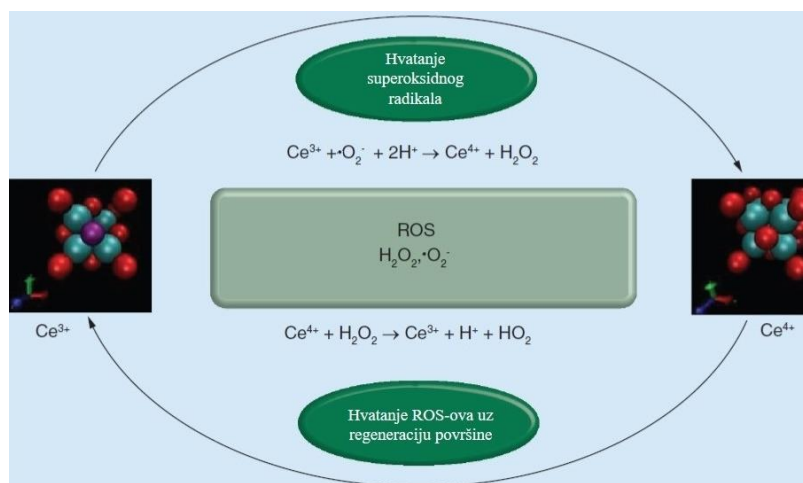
Hvatanje superoksidnog radikala

$Ce^{3+} + \cdot O_2^- + 2H^+ \rightarrow Ce^{4+} + H_2O_2$

ROS
$H_2O_2, \cdot O_2^-$

$Ce^{3+}$

$Ce^{4+}$

$Ce^{4+} + H_2O_2 \rightarrow Ce^{3+} + H^+ + HO_2$

Hvatanje ROS-ova uz regeneraciju površine